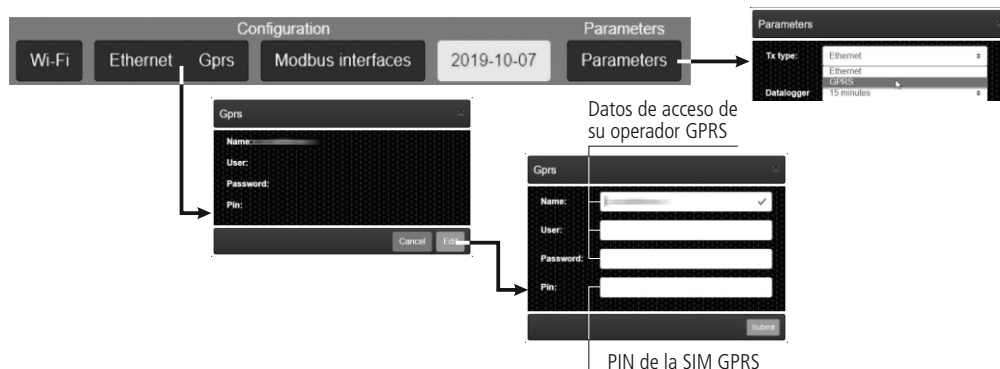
Configuration

Parameters

Wi-Fi

Ethernet

Gprs

Modbus interfaces

2019-10-07

Parameters

Parameters

Tx type:

Ethernet

Ethernet

GPRS

Datalogger

15 minutes

Gprs

Name:

User:

Password:

Pin:

Cancel

Edit

Datos de acceso de su operador GPRS

Gprs

Name:

User:

Password:

Pin:

Submit

PIN de la SIM GPRS